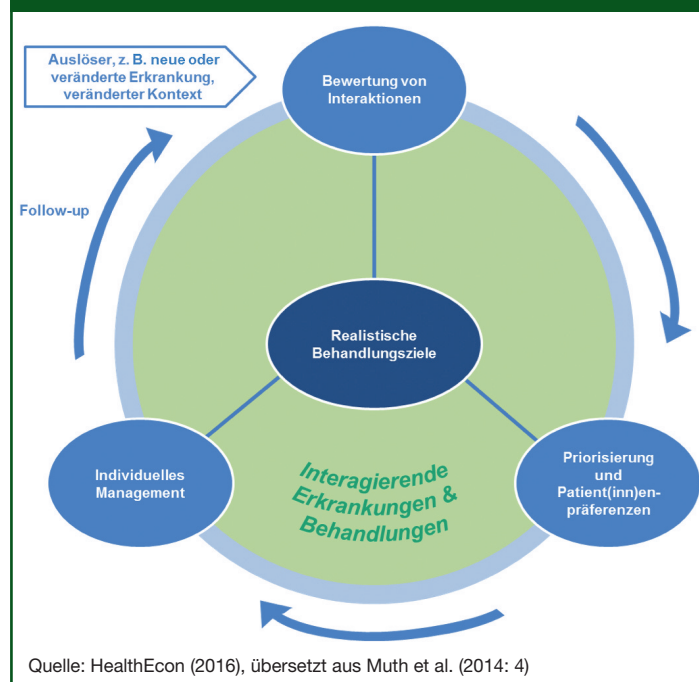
Auslöser, z. B. neue oder veränderte Erkrankung, veränderter Kontext

Bewertung von Interaktionen

Follow-up

Realistische Behandlungsziele

Individuelles Management

Interagierende Erkrankungen & Behandlungen

Priorisierung und Patient(inn)enpräferenzen

Quelle: HealthEcon (2016), übersetzt aus Muth et al. (2014: 4)